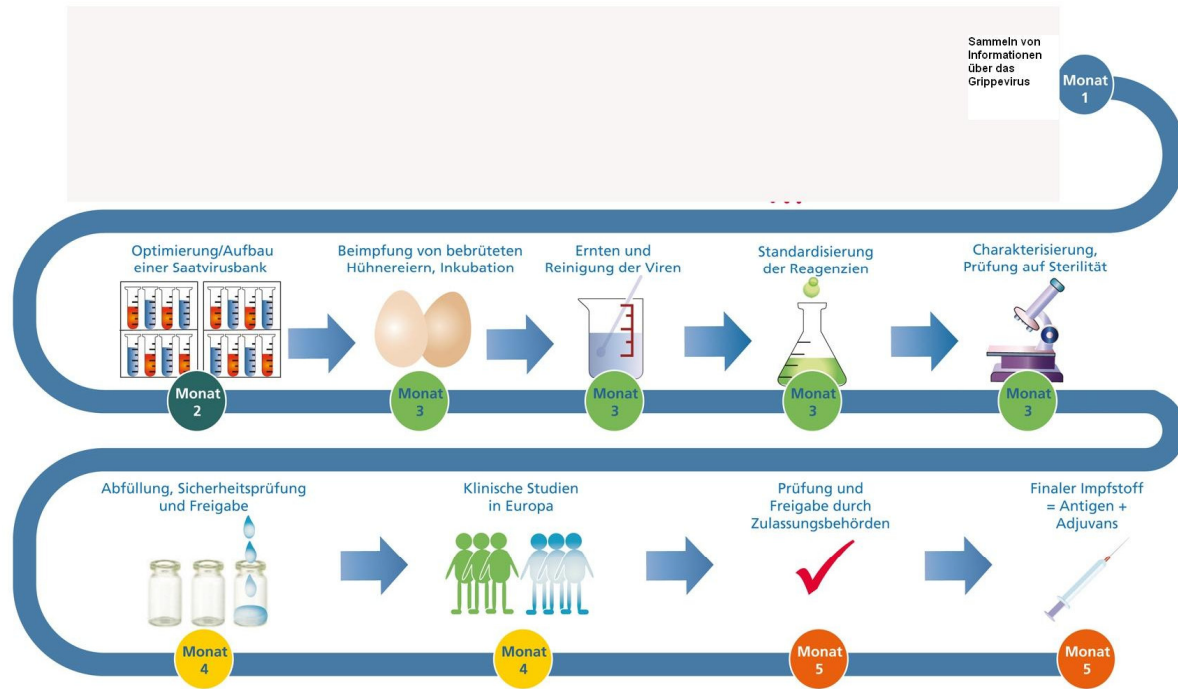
Sammeln von Informationen über das Grippevirus

Monat 1

Optimierung/Aufbau einer Saatvirusbank

Monat 2

Beimpfung von bebrüteten Hühnereiern, Inkubation

Monat 3

Ernten und Reinigung der Viren

Monat 3

Standardisierung der Reagenzien

Monat 3

Charakterisierung, Prüfung auf Sterilität

Monat 3

Abfüllung, Sicherheitsprüfung und Freigabe

Monat 4

Klinische Studien in Europa

Monat 4

Prüfung und Freigabe durch Zulassungsbehörden

Monat 5

Finaler Impfstoff = Antigen + Adjuvans

Monat 5